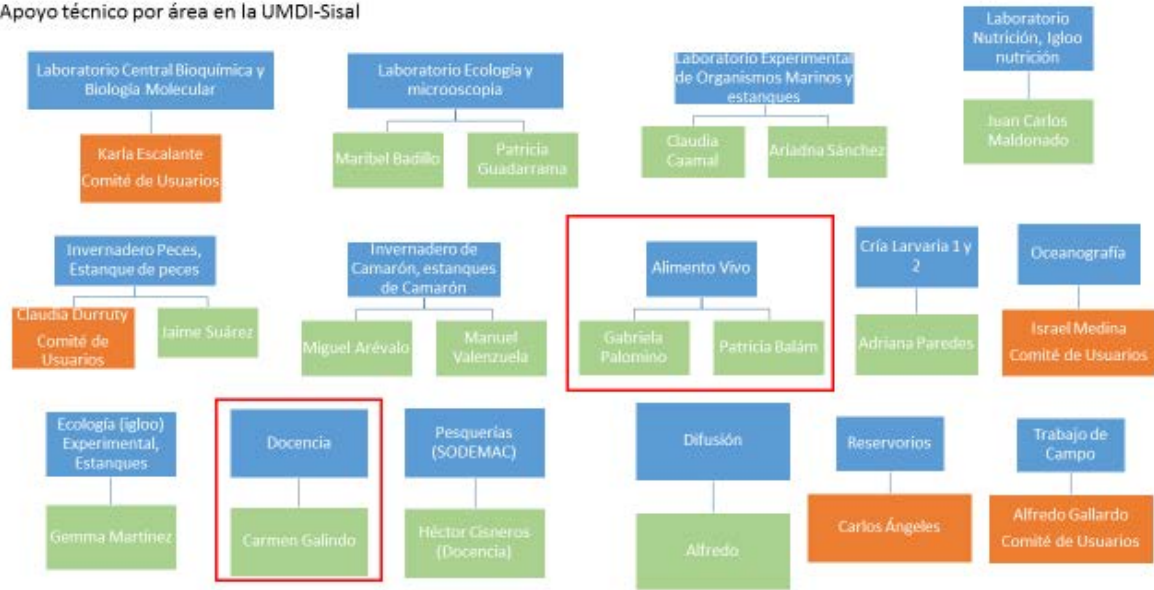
Apoyo técnico por área en la UMDI-Sisal

Laboratorio Central Bioquímica y Biología Molecular

Karla Escalante
Comité de Usuarios

Laboratorio Ecología y microoscopia

Maribel Badillo

Patricia Guadarrama

Laboratorio Experimental de Organismos Marinos y estanques

Claudia Caamal

Ariadna Sánchez

Laboratorio Nutrición, Igloo nutrición

Juan Carlos Maldonado

Invernadero Peces, Estanque de peces

Claudia Durruty
Comité de Usuarios

Jaime Suárez

Invernadero de Camarón, estanques de Camarón

Miguel Arévalo

Manuel Valenzuela

Alimento Vivo

Gabriela Palomino

Patricia Balám

Cría Larvaria 1 y 2

Adriana Paredes

Oceanografía

Israel Medina
Comité de Usuarios

Ecología (igloo) Experimental, Estanques

Gemma Martínez

Docencia

Carmen Galindo

Pesquerías (SODEMAC)

Héctor Cisneros (Docencia)

Difusión

Alfredo

Reservorios

Carlos Ángeles

Trabajo de Campo

Alfredo Gallardo
Comité de Usuarios